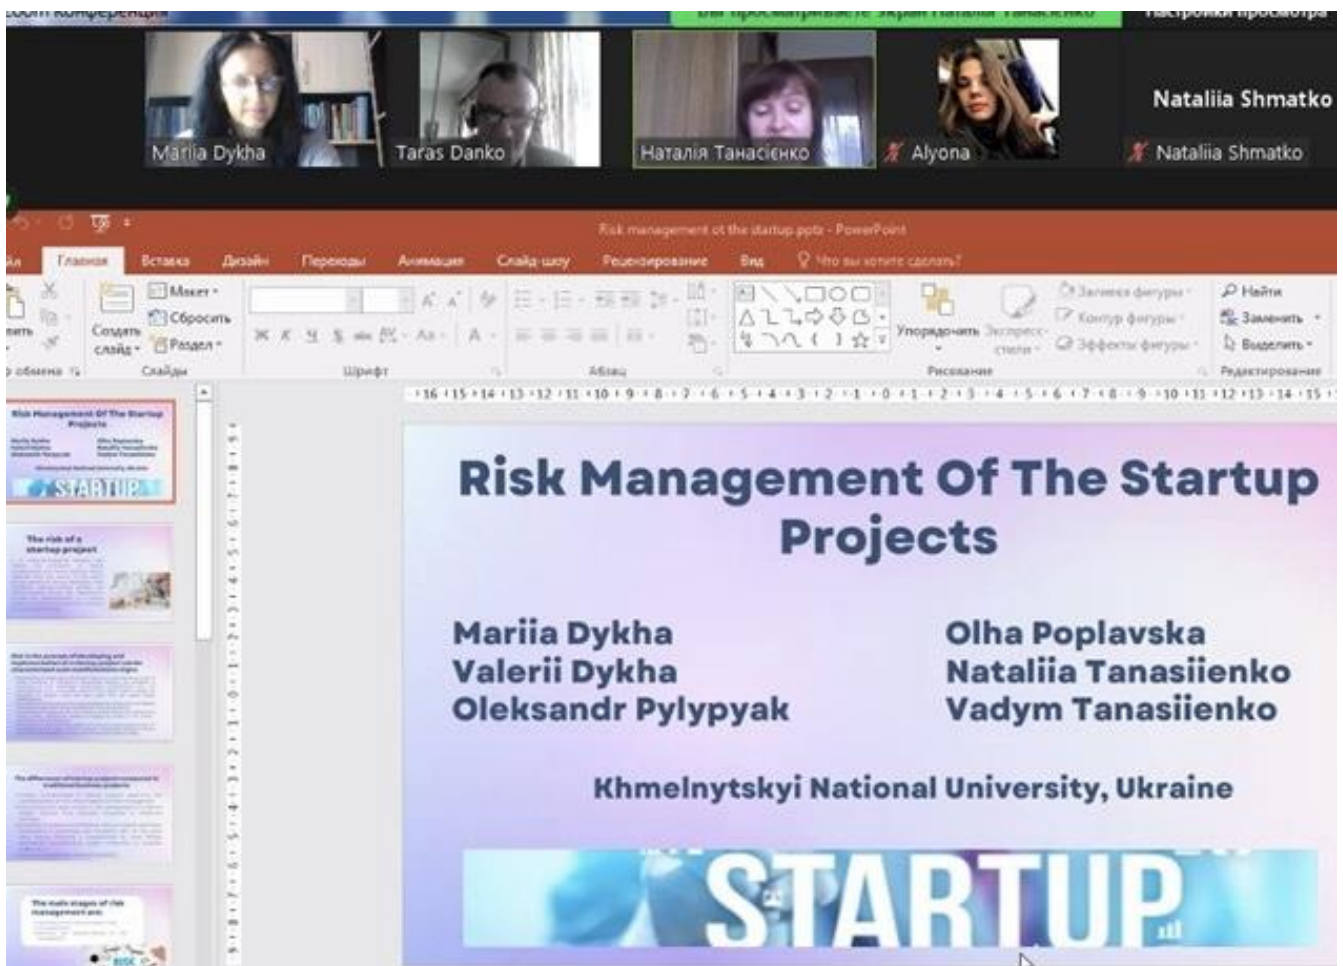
Mariia Dykha
Taras Danko
Наталія Танасієнко
Alyona
Nataliia Shmatko
Nataliia Shmatko

Risk management of the startup.pptx - PowerPoint

Главная Вставка Дизайн Переходы Анимация Слайд-шоу Рецензирование Вид Что вы хотите сделать?

Макет Сбросить Создать слайд Раздел Слайды Шрифт Абзац Упорядочить Экспресс-стили Заливка фигуры Контур фигуры Эффекты фигуры Рисование Найти Заменить Выделить Редактирование

Risk Management Of The Startup Projects

The risk of a startup project

The main stages of risk management are:

Risk Management Of The Startup Projects

Mariia Dykha
Valerii Dykha
Oleksandr Pylypyak

Olha Poplavska
Nataliia Tanasiienko
Vadym Tanasiienko

Khmelnytskyi National University, Ukraine

STARTUP